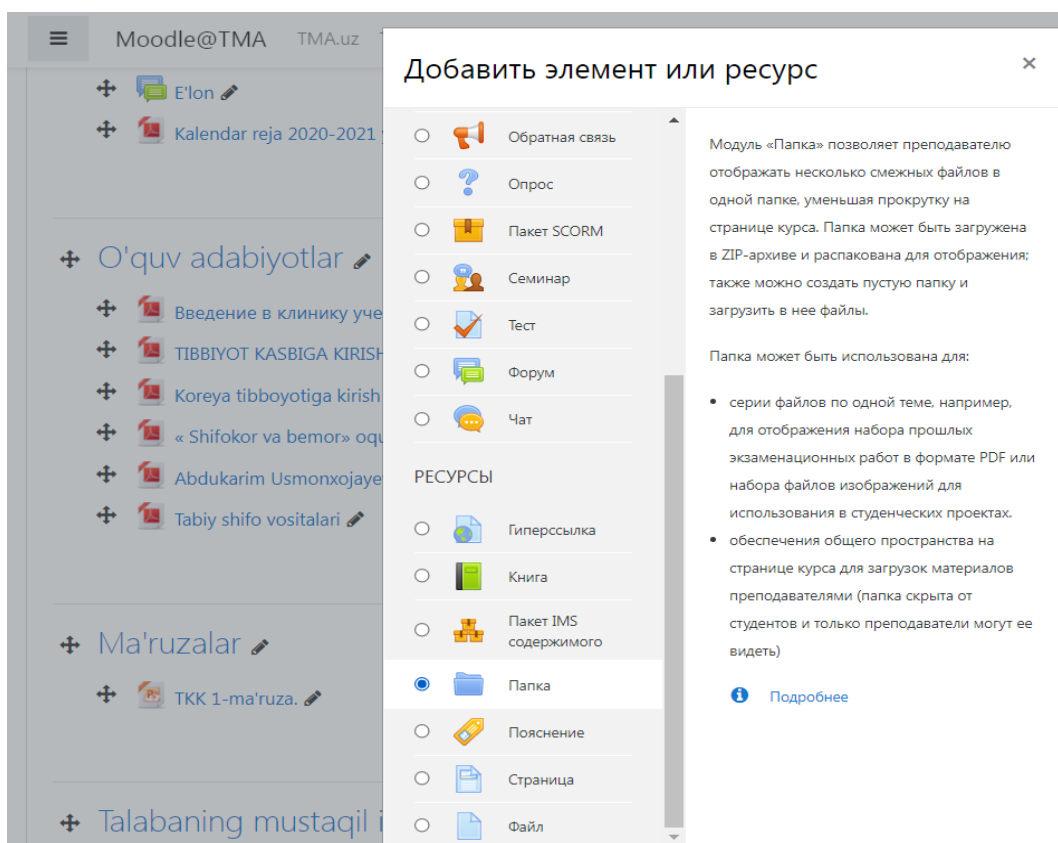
Moodle@TMA TMA.uz

E'lon

Kalendar reja 2020-2021

O'quv adabiyotlar

Введение в клинику уче

TIBBIYOT KASBIGA KIRISH

Koreya tibboyotiga kirish

« Shifokor va bemor» oqu

Abdukarim Usmonxojaye

Tabiy shifo vositalari

Ma'ruzalar

TKK 1-ma'ruza.

Talabaning mustaqil i

Добавить элемент или ресурс

×

Обратная связь

Опрос

Пакет SCORM

Семинар

Тест

Форум

Чат

РЕСУРСЫ

Гиперссылка

Книга

Пакет IMS содержимого

Папка

Пояснение

Страница

Файл

Модуль «Папка» позволяет преподавателю отображать несколько смежных файлов в одной папке, уменьшая прокрутку на странице курса. Папка может быть загружена в ZIP-архиве и распакована для отображения; также можно создать пустую папку и загрузить в нее файлы.

Папка может быть использована для:

- серии файлов по одной теме, например, для отображения набора прошлых экзаменационных работ в формате PDF или набора файлов изображений для использования в студенческих проектах.
- обеспечения общего пространства на странице курса для загрузок материалов преподавателями (папка скрыта от студентов и только преподаватели могут ее видеть)

Подробнее